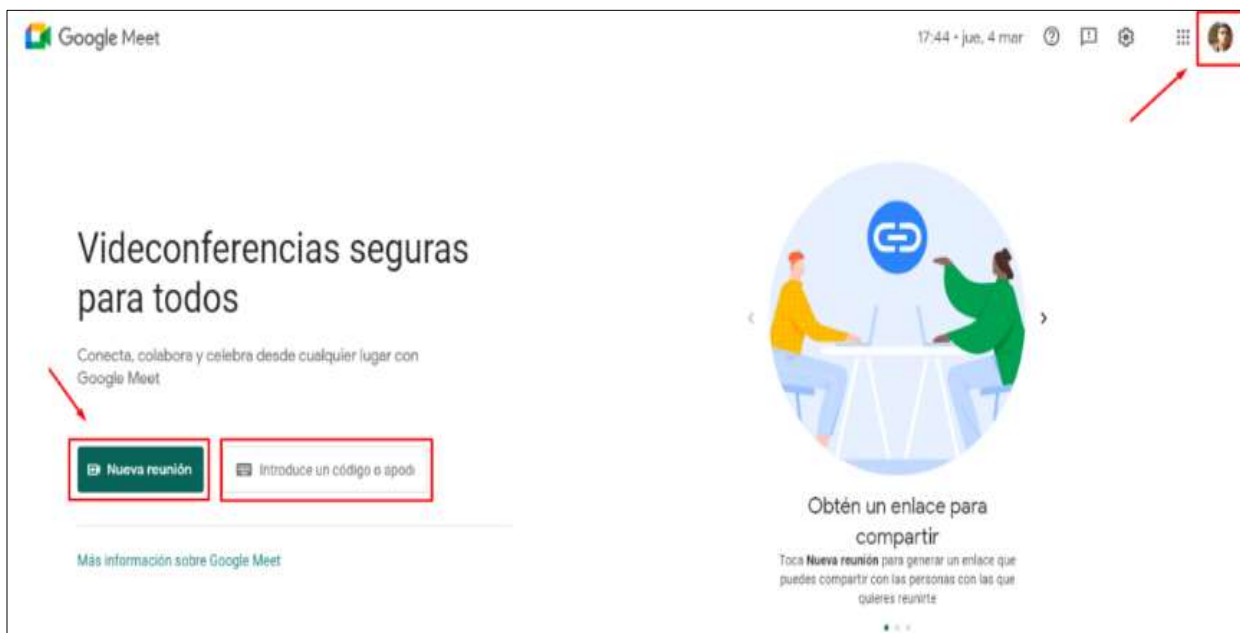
Google Meet

17:44 • jue, 4 mar

Videoconferencias seguras para todos

Conecta, colabora y celebra desde cualquier lugar con Google Meet

Nueva reunión

Introduce un código o apodo

Más información sobre Google Meet

Obtén un enlace para compartir

Toca **Nueva reunión** para generar un enlace que puedes compartir con las personas con las que quieres reunirte